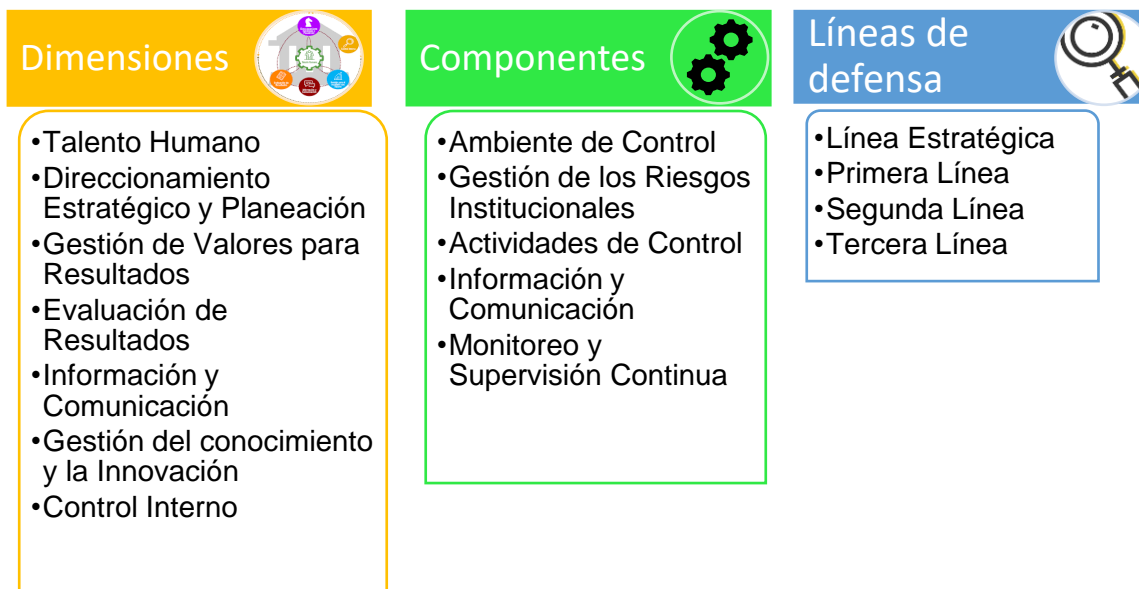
Dimensiones

•Talento Humano
•Direccionamiento Estratégico y Planeación
•Gestión de Valores para Resultados
•Evaluación de Resultados
•Información y Comunicación
•Gestión del conocimiento y la Innovación
•Control Interno

Componentes

•Ambiente de Control
•Gestión de los Riesgos Institucionales
•Actividades de Control
•Información y Comunicación
•Monitoreo y Supervisión Continua

Líneas de defensa

•Línea Estratégica
•Primera Línea
•Segunda Línea
•Tercera Línea